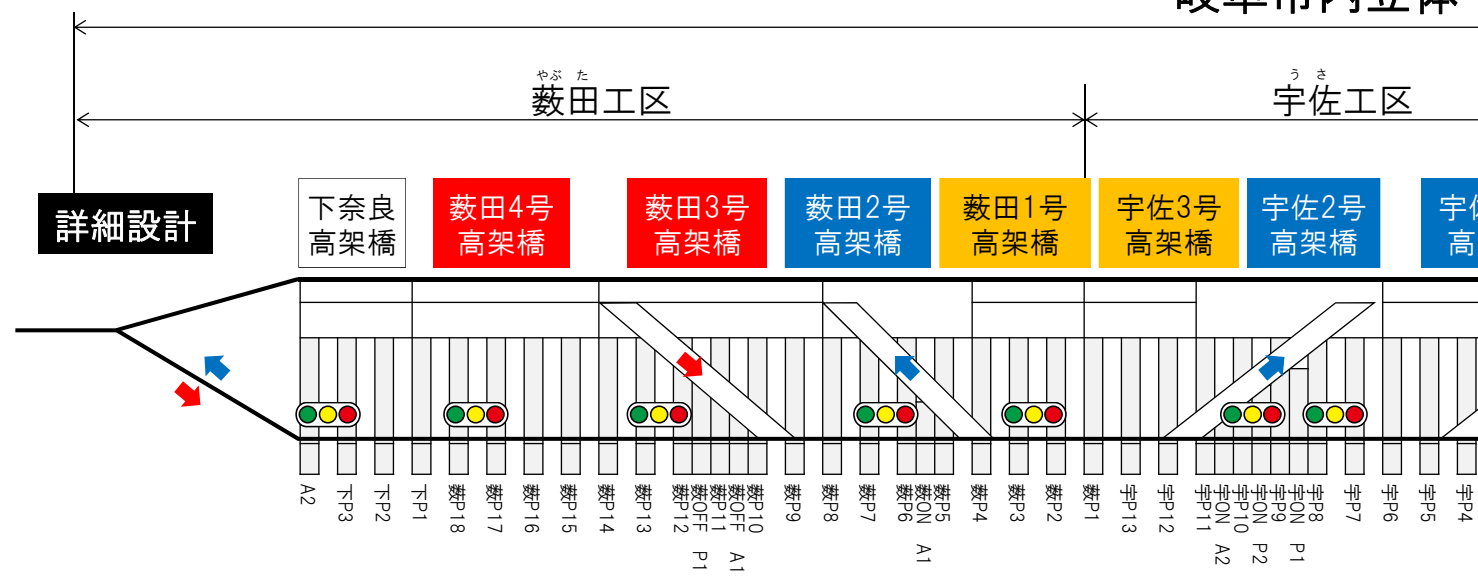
岐阜市内立体

やぶた
薮田工区

うさ
宇佐工区

詳細設計

下奈良高架橋

薮田4号高架橋

薮田3号高架橋

薮田2号高架橋

薮田1号高架橋

宇佐3号高架橋

宇佐2号高架橋

宇佐高

A2 下P3 下P2 下P1 薮P18 薮P17 薮P16 薮P15 薮P14 薮P13 薮P12 薮OFF P1 薮P11 薮OFF A1 薮P10 薮P9 薮P8 薮P7 薮P6 薮ON A1 薮P5 薮P4 薮P3 薮P2 薮P1 宇P13 宇P12 宇P11 宇ON A2 宇P10 宇ON P2 宇P9 宇ON P1 宇P8 宇P7 宇P6 宇P5 宇P4